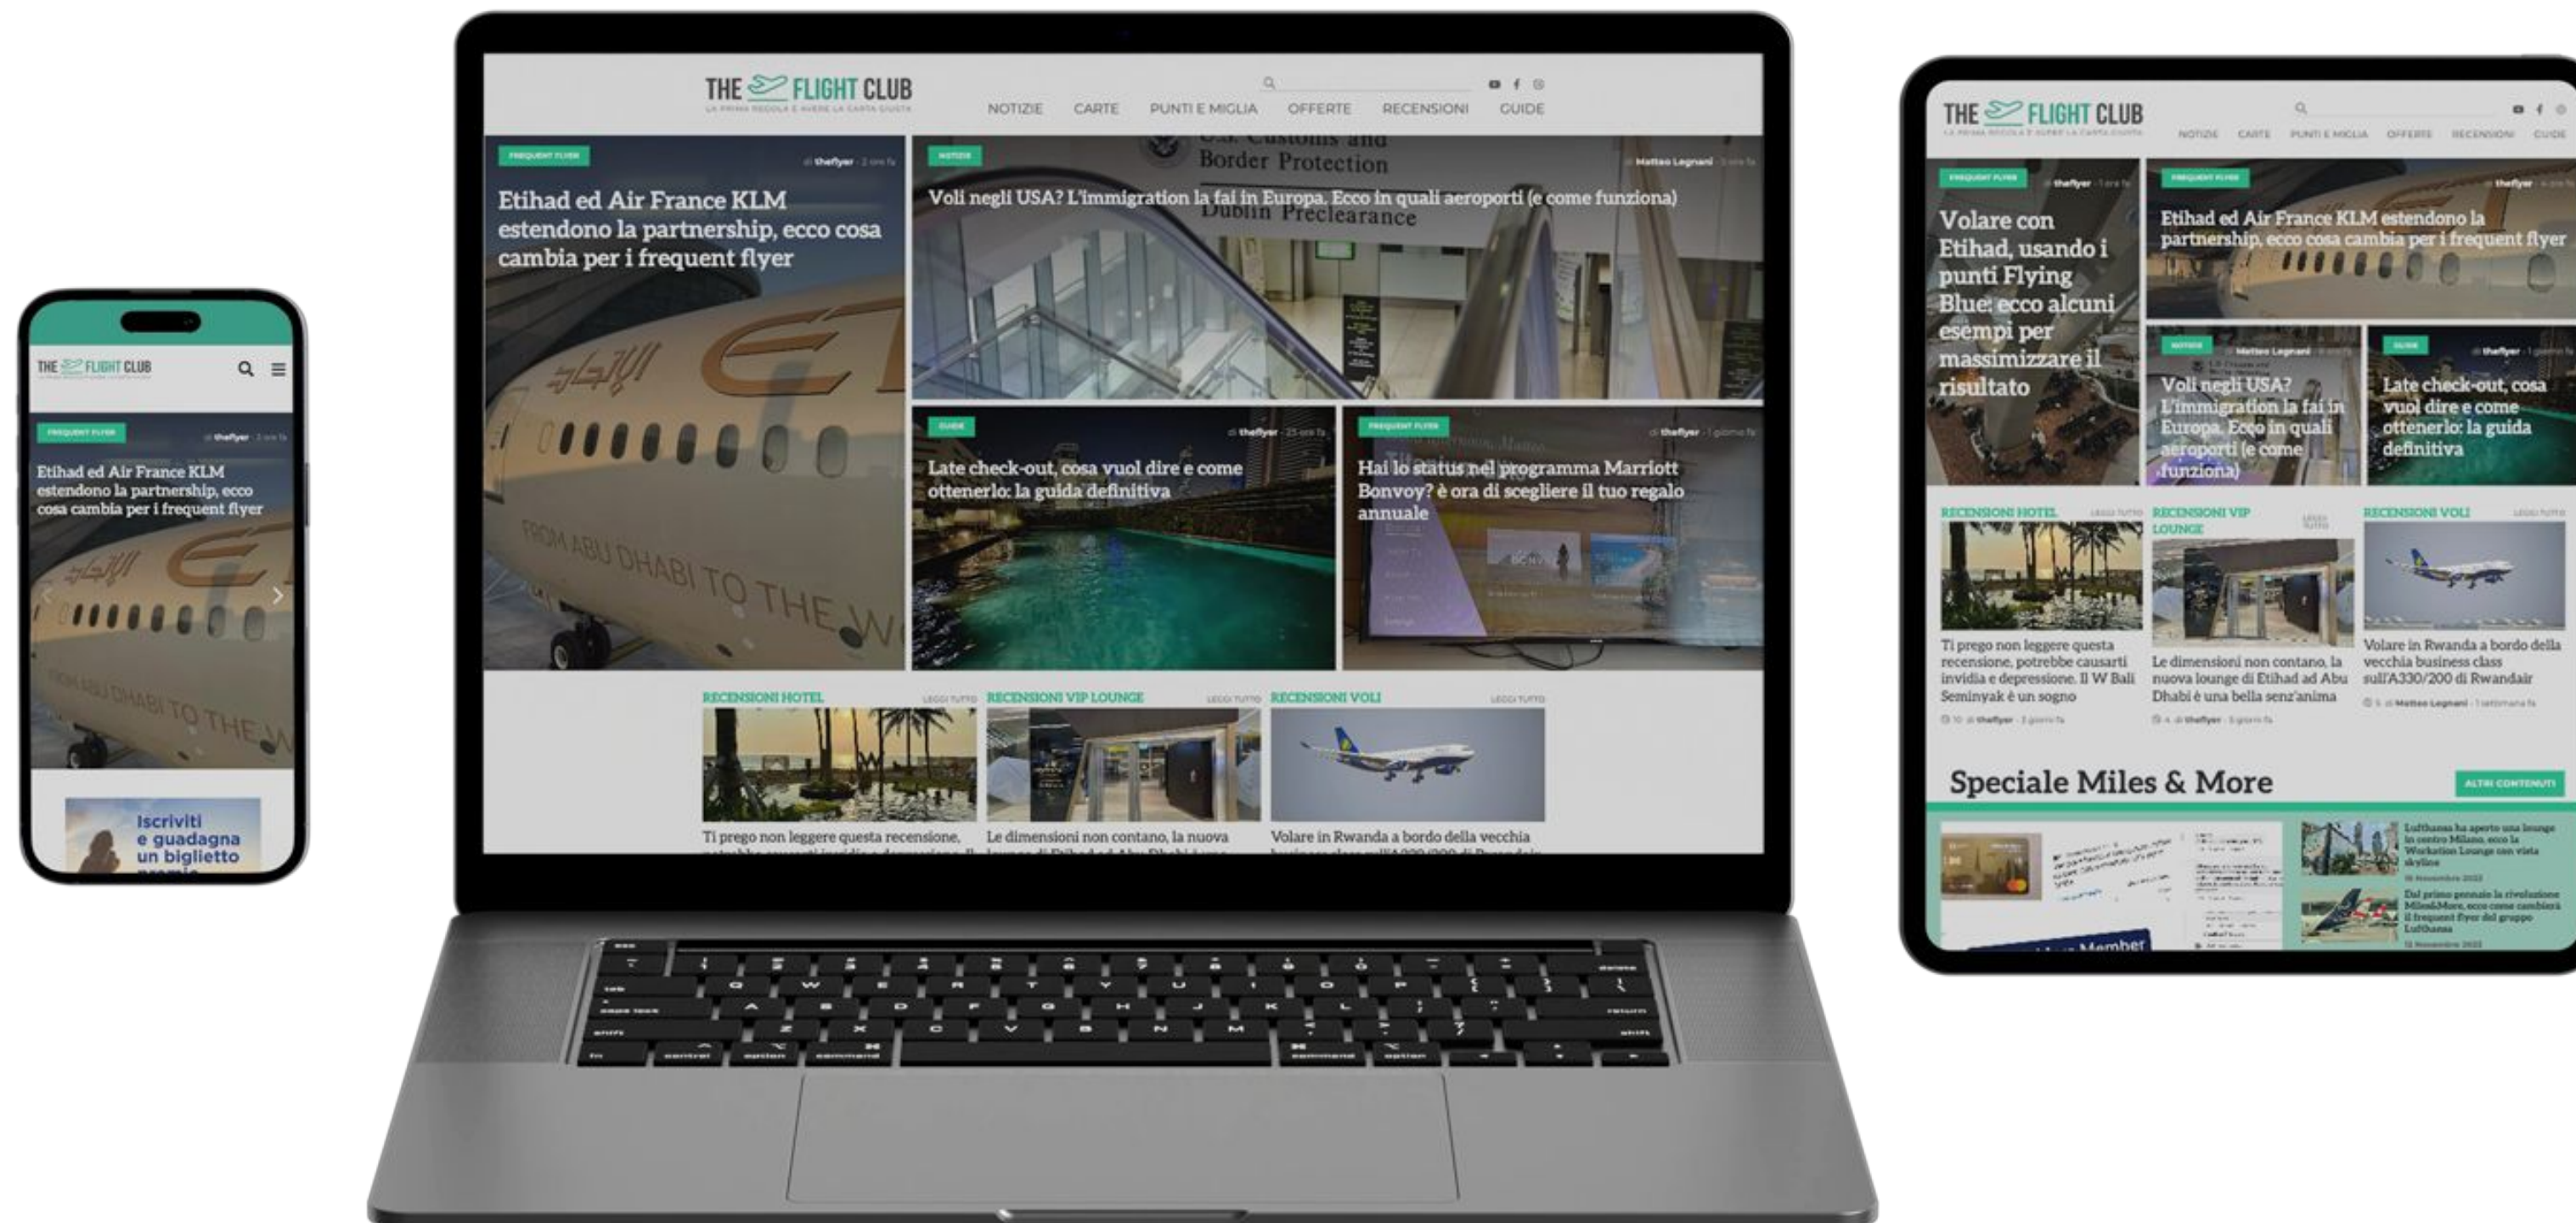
THE FLIGHT CLUB
FREQUENT FLYER
di theflyer
Etihad ed Air France KLM estendono la partnership, ecco cosa cambia per i frequent flyer
Iscriviti e guadagna un biglietto

THE FLIGHT CLUB
LA PRIMA REGOLA È AVERE LA CARTA GIUSTA
NOTIZIE CARTE PUNTI E MIGLIA OFFERTE RECENSIONI GUIDE
FREQUENT FLYER
di theflyer
Etihad ed Air France KLM estendono la partnership, ecco cosa cambia per i frequent flyer
NOTIZIE
di Matteo Legnani
Voli negli USA? L'immigration la fai in Europa. Ecco in quali aeroporti (e come funziona)
U.S. Customs and Border Protection
Dublin Preclearance
GUIDE
di theflyer
Late check-out, cosa vuol dire e come ottenerlo: la guida definitiva
FREQUENT FLYER
di theflyer
Hai lo status nel programma Marriott Bonvoy? è ora di scegliere il tuo regalo annuale
RECENSIONI HOTEL LEGGI TUTTO
RECENSIONI VIP LOUNGE LEGGI TUTTO
RECENSIONI VOLI LEGGI TUTTO
Ti prego non leggere questa recensione,
Le dimensioni non contano, la nuova
Volare in Rwanda a bordo della vecchia

THE FLIGHT CLUB
LA PRIMA REGOLA È AVERE LA CARTA GIUSTA
NOTIZIE CARTE PUNTI E MIGLIA OFFERTE RECENSIONI GUIDE
FREQUENT FLYER
di theflyer
Volare con Etihad, usando i punti Flying Blue: ecco alcuni esempi per massimizzare il risultato
FREQUENT FLYER
di theflyer
Etihad ed Air France KLM estendono la partnership, ecco cosa cambia per i frequent flyer
NOTIZIE
di Matteo Legnani
Voli negli USA? L'immigration la fai in Europa. Ecco in quali aeroporti (e come funziona)
GUIDE
di theflyer
Late check-out, cosa vuol dire e come ottenerlo: la guida definitiva
RECENSIONI HOTEL LEGGI TUTTO
RECENSIONI VIP LOUNGE LEGGI TUTTO
RECENSIONI VOLI LEGGI TUTTO
Ti prego non leggere questa recensione, potrebbe causarti invidia e depressione. Il W Bali Seminyak è un sogno
di theflyer
Le dimensioni non contano, la nuova lounge di Etihad ad Abu Dhabi è una bella senz'anima
di theflyer
Volare in Rwanda a bordo della vecchia business class sull'A330/200 di Rwandair
di Matteo Legnani
Speciale Miles & More
ALTRI CONTENUTI
Lufthansa ha aperto una lounge in centro Milano, ecco la Workation Lounge con vista skyline
Dal primo gennaio la rivoluzione Miles&More, ecco come cambierà il frequent flyer del gruppo Lufthansa